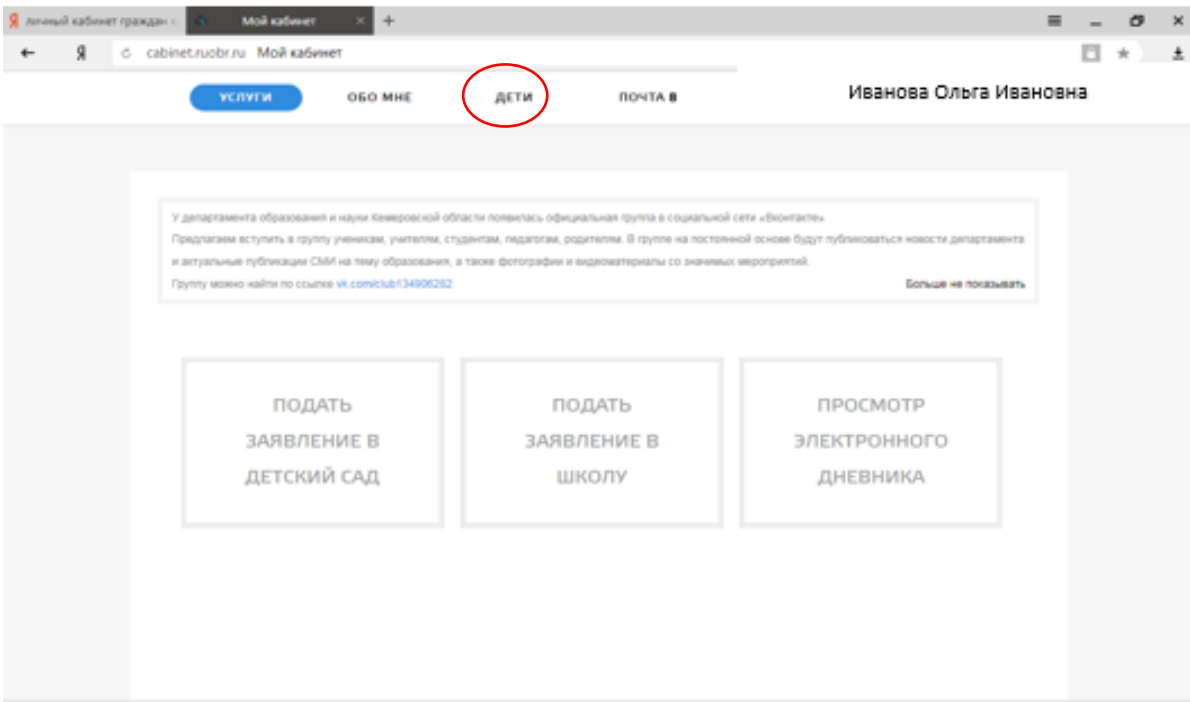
личный кабинет граждан
Мой кабинет
Я
cabinet.ruobr.ru Мой кабинет

УСЛУГИ ОБО МНЕ ДЕТИ ПОЧТА В
Иванова Ольга Ивановна

У департамента образования и науки Кемеровской области появилась официальная группа в социальной сети «Вконтакте»
Предлагаем вступить в группу ученикам, учителям, студентам, педагогам, родителям. В группе на постоянной основе будут публиковаться новости департамента и актуальные публикации СМИ на тему образования, а также фотографии и видеоматериалы со значимых мероприятий.
Группу можно найти по ссылке vk.com/club134906262
Больше не показывать

ПОДАТЬ ЗАЯВЛЕНИЕ В ДЕТСКИЙ САД

ПОДАТЬ ЗАЯВЛЕНИЕ В ШКОЛУ

ПРОСМОТР ЭЛЕКТРОННОГО ДНЕВНИКА